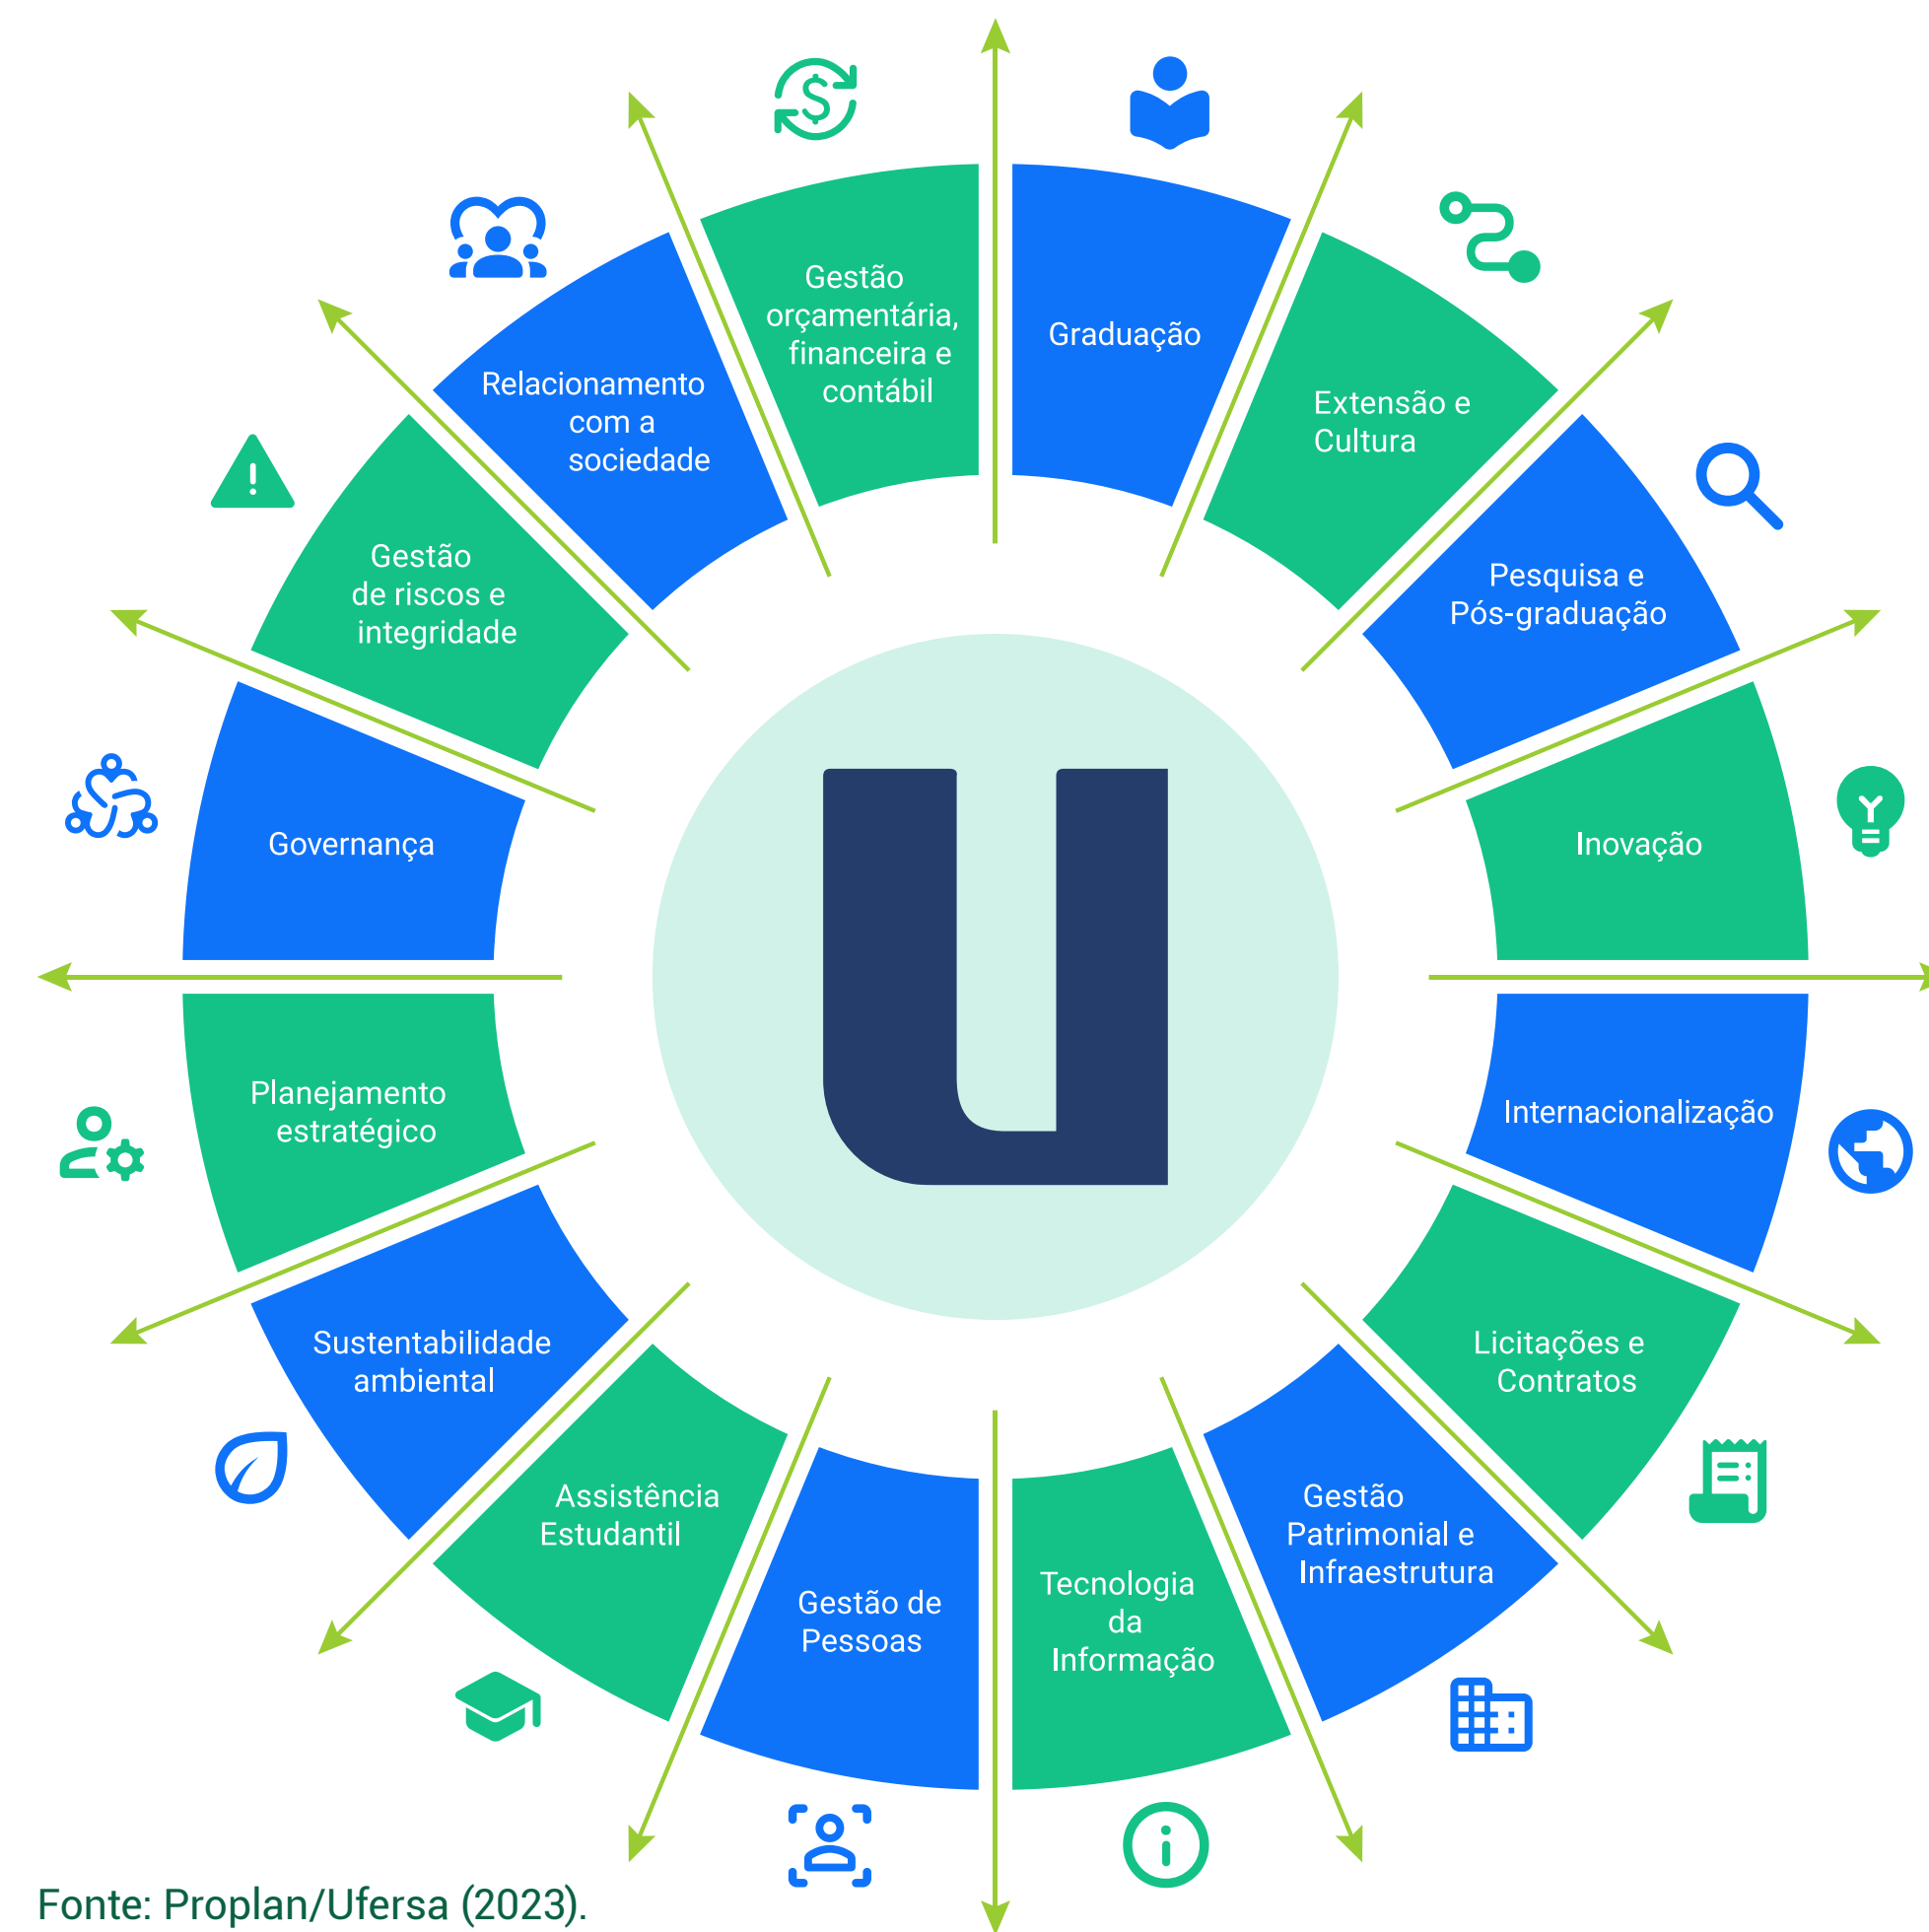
Gestão orçamentária, financeira e contábil

Graduação

Extensão e Cultura

Pesquisa e Pós-graduação

Inovação

Internacionalização

Licitações e Contratos

Gestão Patrimonial e Infraestrutura

Tecnologia da Informação

Gestão de Pessoas

Assistência Estudantil

Sustentabilidade ambiental

Planejamento estratégico

Governança

Gestão de riscos e integridade

Relacionamento com a sociedade

Fonte: Proplan/Ufersa (2023).